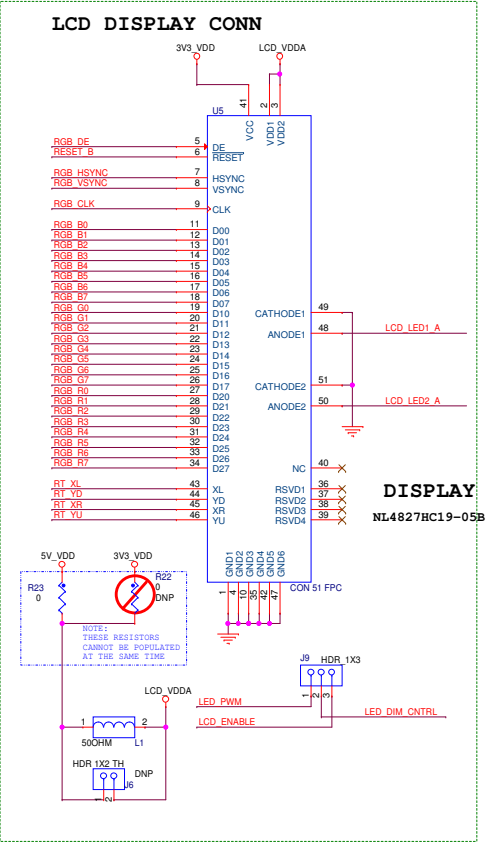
LCD DISPLAY CONN

3V3_VDD
LCD_VDDA

U5
41 VCC
2 VDD1
3 VDD2

RGB_DE 5 DE
RESET_B 6 RESET
RGB_HSYNC 7 HSYNC
RGB_VSYNC 8 VSYNC
RGB_CLK 9 CLK

RGB_B0 11 D00
RGB_B1 12 D01
RGB_B2 13 D02
RGB_B3 14 D03
RGB_B4 15 D04
RGB_B5 16 D05
RGB_B6 17 D06
RGB_B7 18 D07
RGB_G0 19 D10
RGB_G1 20 D11
RGB_G2 21 D12
RGB_G3 22 D13
RGB_G4 23 D14
RGB_G5 24 D15
RGB_G6 25 D16
RGB_G7 26 D17
RGB_R0 27 D20
RGB_R1 28 D21
RGB_R2 29 D22
RGB_R3 30 D23
RGB_R4 31 D24
RGB_R5 32 D25
RGB_R6 33 D26
RGB_R7 34 D27

RT_XL 43 XL
RT_YD 44 YD
RT_XR 45 XR
RT_YU 46 YU

CATHODE1 49
ANODE1 48 LCD_LED1_A
CATHODE2 51
ANODE2 50 LCD_LED2_A
NC 40
RSVD1 36
RSVD2 37
RSVD3 38
RSVD4 39

GND1 GND2 GND3 GND4 GND5 GND6
1 4 10 35 42 47
CON 51 FPC

DISPLAY
NL4827HC19-05B

5V_VDD
3V3_VDD
R23
0
R22
0
DNP

NOTE:
THESE RESISTORS
CANNOT BE POPULATED
AT THE SAME TIME

J9 HDR_1X3
1 2 3
LED_PWM
LED_ENABLE
LED_DIM_CNTRL

LCD_VDDA
1 2
50OHM L1

HDR_1X2_TH
DNP
J6
1 2